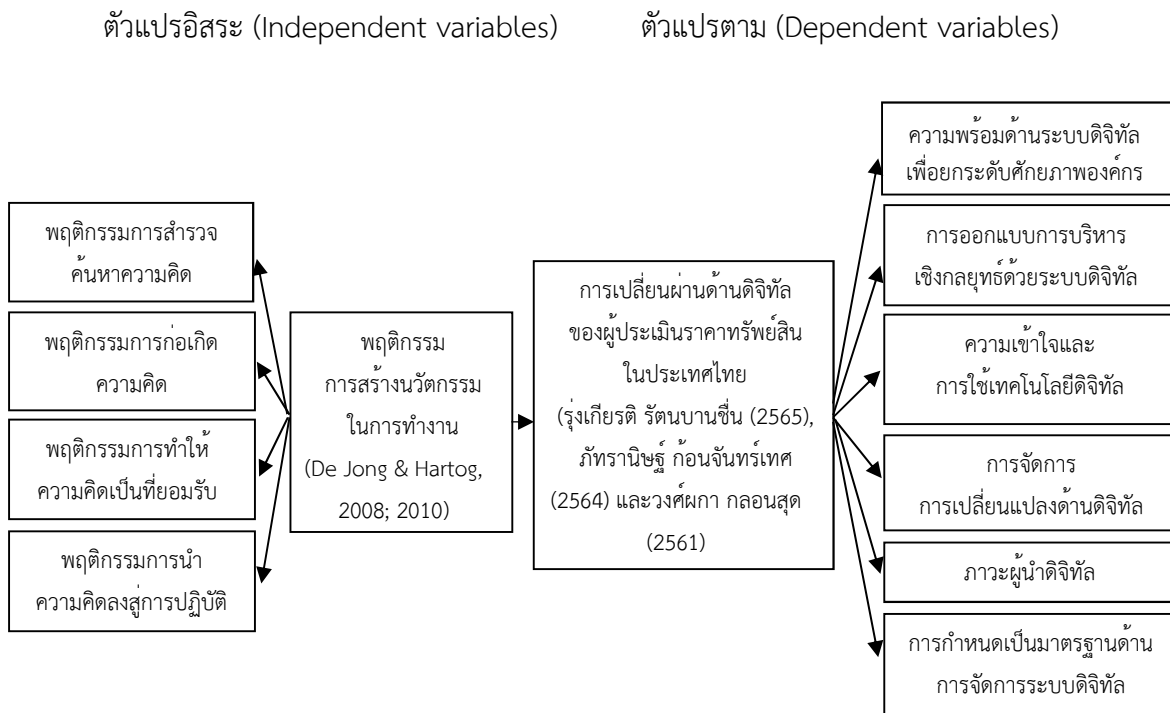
ตัวแปรอิสระ (Independent variables)

ตัวแปรตาม (Dependent variables)

พฤติกรรมการสำรวจค้นหาความคิด

พฤติกรรมการก่อเกิดความคิด

พฤติกรรมการทำให้ความคิดเป็นที่ยอมรับ

พฤติกรรมการนำความคิดลงสู่การปฏิบัติ

พฤติกรรมการสร้างนวัตกรรมในการทำงาน (De Jong & Hartog, 2008; 2010)

การเปลี่ยนผ่านด้านดิจิทัลของผู้ประเมินราคาทรัพย์สินในประเทศไทย (รุ่งเกียรติ รัตนบานชื่น (2565), ภัทรานิษฐ์ ก้อนจันทร์เทศ (2564) และวงศ์ผกา กลอนสุด (2561)

ความพร้อมด้านระบบดิจิทัลเพื่อยกระดับศักยภาพองค์กร

การออกแบบการบริหารเชิงกลยุทธ์ด้วยระบบดิจิทัล

ความเข้าใจและการใช้เทคโนโลยีดิจิทัล

การจัดการการเปลี่ยนแปลงด้านดิจิทัล

ภาวะผู้นำดิจิทัล

การกำหนดเป็นมาตรฐานด้านการจัดการระบบดิจิทัล